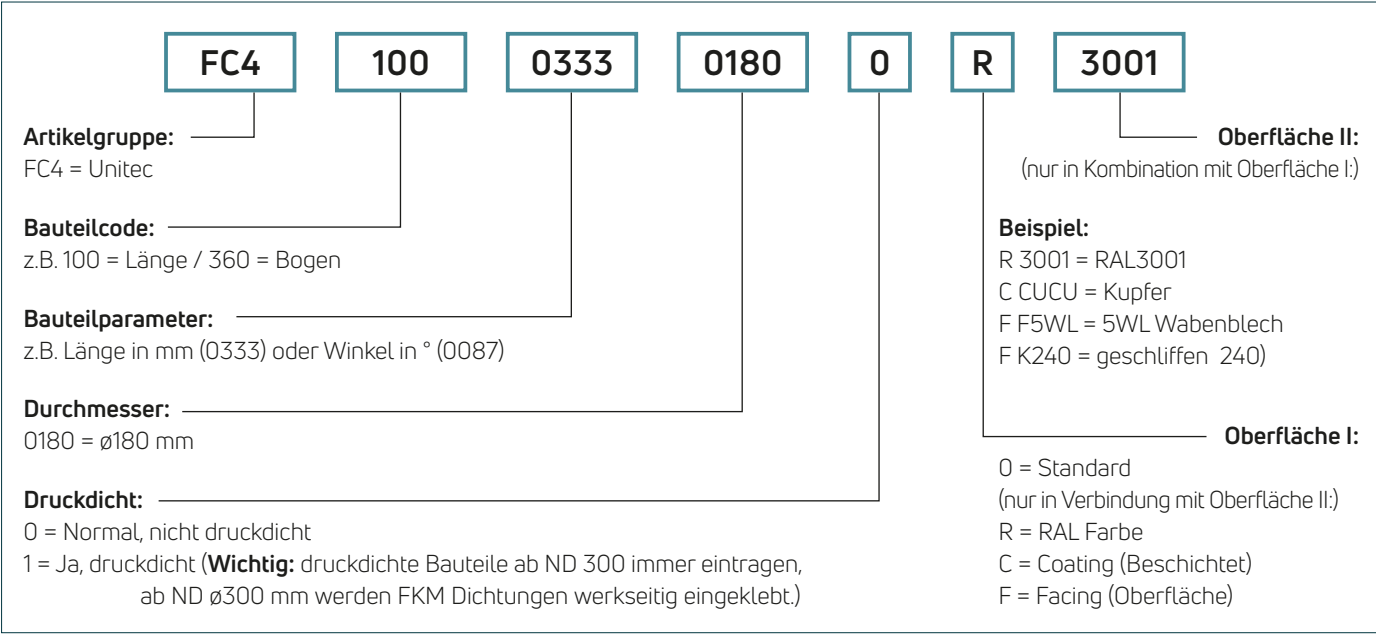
FC4 100 0333 0180 0 R 3001

**Artikelgruppe:**
FC4 = Unitec

**Bauteilcode:**
z.B. 100 = Länge / 360 = Bogen

**Bauteilparameter:**
z.B. Länge in mm (0333) oder Winkel in ° (0087)

**Durchmesser:**
0180 = ø180 mm

**Druckdicht:**
0 = Normal, nicht druckdicht
1 = Ja, druckdicht (**Wichtig:** druckdichte Bauteile ab ND 300 immer eintragen, ab ND ø300 mm werden FKM Dichtungen werkseitig eingeklebt.)

**Oberfläche II:**
(nur in Kombination mit Oberfläche I:)

**Beispiel:**
R 3001 = RAL3001
C CUCU = Kupfer
F F5WL = 5WL Wabenblech
F K240 = geschliffen 240)

**Oberfläche I:**
0 = Standard
(nur in Verbindung mit Oberfläche II:)
R = RAL Farbe
C = Coating (Beschichtet)
F = Facing (Oberfläche)